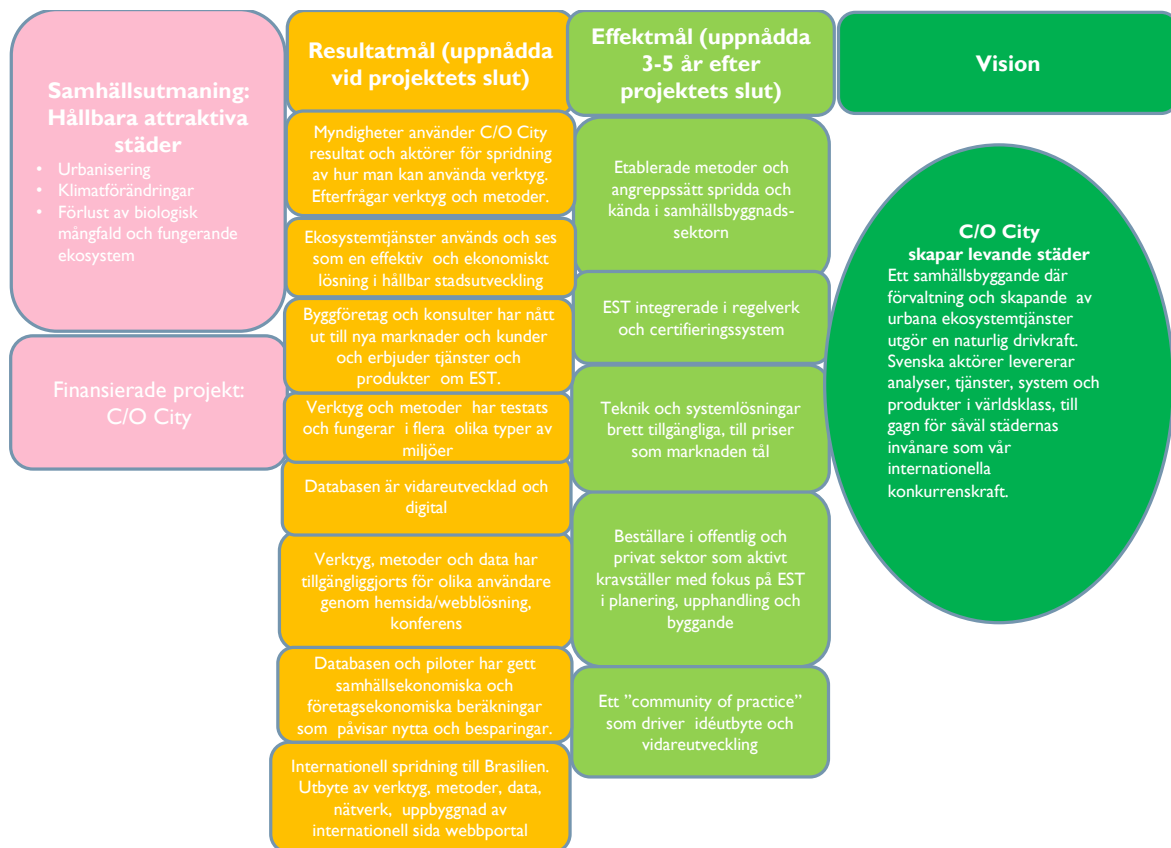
Samhällsutmaning: Hållbara attraktiva städer

- Urbanisering
- Klimatförändringar
- Förlust av biologisk mångfald och fungerande ekosystem

Finansierade projekt: C/O City

Resultatmål (uppnådda vid projektets slut)

Myndigheter använder C/O City resultat och aktörer för spridning av hur man kan använda verktyg. Efterfrågar verktyg och metoder.

Ekosystemtjänster används och ses som en effektiv och ekonomiskt lösning i hållbar stadsutveckling

Byggföretag och konsulter har nått ut till nya marknader och kunder och erbjuder tjänster och produkter om EST.

Verktyg och metoder har testats och fungerar i flera olika typer av miljöer

Databasen är vidareutvecklad och digital

Verktyg, metoder och data har tillgängliggjorts för olika användare genom hemsida/webblösning, konferens

Databasen och piloter har gett samhällsekonomiska och företagsekonomiska beräkningar som påvisar nytta och besparingar.

Internationell spridning till Brasilien. Utbyte av verktyg, metoder, data, nätverk, uppbyggnad av internationell sida webbportal

Effektmål (uppnådda 3-5 år efter projektets slut)

Etablerade metoder och angreppssätt spridda och kända i samhällsbyggnadssektorn

EST integrerade i regelverk och certifieringssystem

Teknik och systemlösningar brett tillgängliga, till priser som marknaden tål

Beställare i offentlig och privat sektor som aktivt kravställer med fokus på EST i planering, upphandling och byggande

Ett "community of practice" som driver idéutbyte och vidareutveckling

Vision

C/O City skapar levande städer
Ett samhällsbyggande där förvaltning och skapande av urbana ekosystemtjänster utgör en naturlig drivkraft. Svenska aktörer levererar analyser, tjänster, system och produkter i världsklass, till gagn för såväl städernas invånare som vår internationella konkurrenskraft.